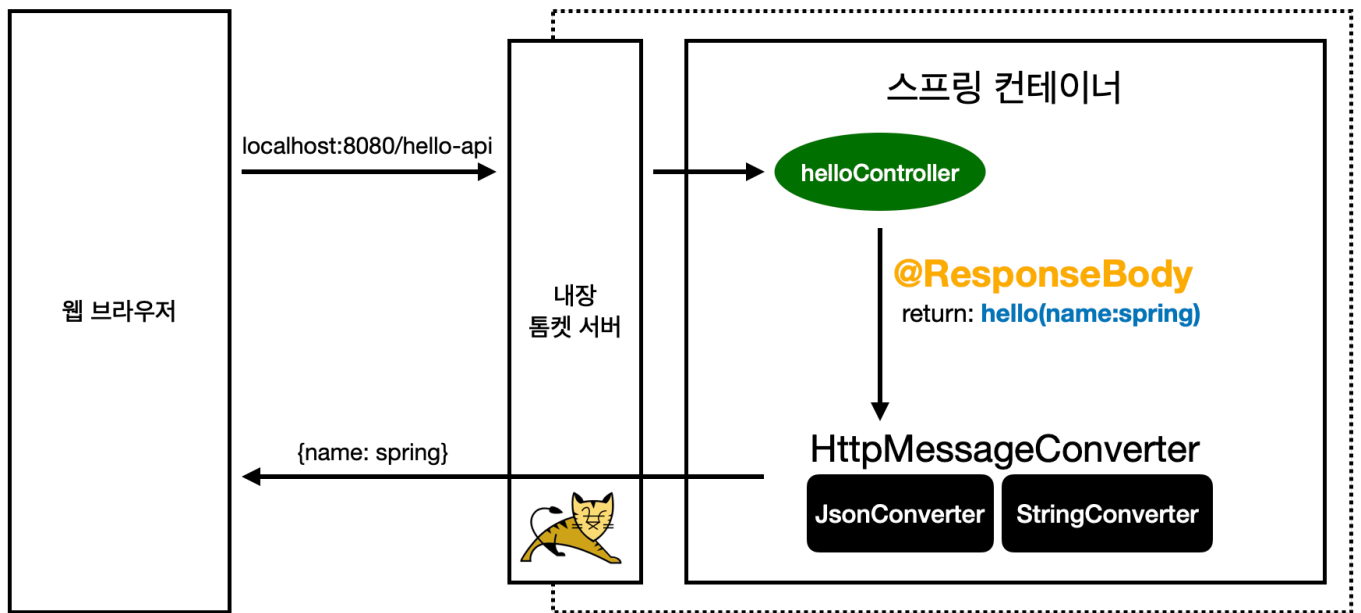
웹 브라우저

localhost:8080/hello-api

{name: spring}

내장
톰켓 서버

스프링 컨테이너

helloController

@ResponseBody

return: hello(name:spring)

HttpMessageConverter

JsonConverter

StringConverter